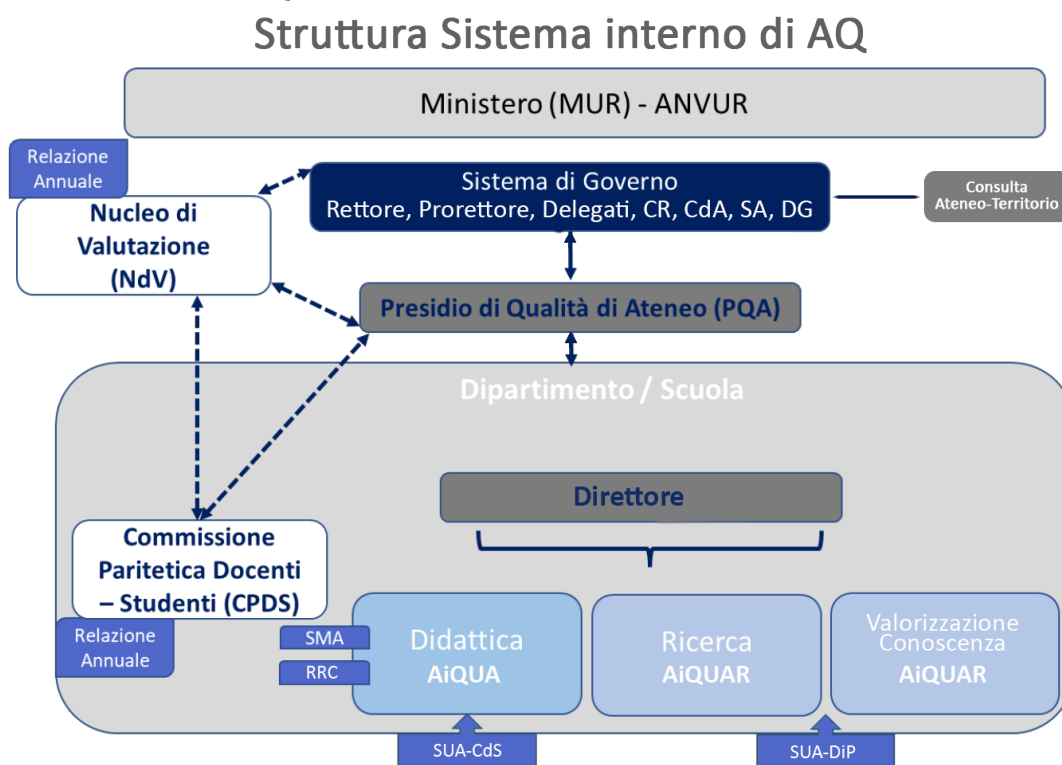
Struttura Sistema interno di AQ

Ministero (MUR) - ANVUR

Relazione Annuale

Nucleo di Valutazione (NdV)

Sistema di Governo
Rettore, Prorettore, Delegati, CR, CdA, SA, DG

Consulta Ateneo-Territorio

Presidio di Qualità di Ateneo (PQA)

Dipartimento / Scuola

Direttore

Commissione Paritetica Docenti – Studenti (CPDS)

Relazione Annuale

SMA

RRC

Didattica
AiQUA

Ricerca
AiQUAR

Valorizzazione Conoscenza
AiQUAR

SUA-CdS

SUA-DiP